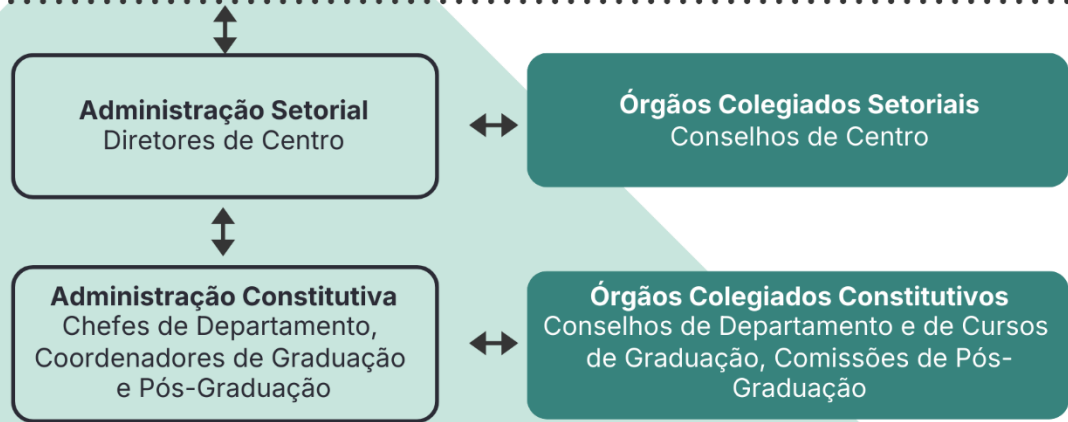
Administração Setorial
Diretores de Centro

Órgãos Colegiados Setoriais
Conselhos de Centro

Administração Constitutiva
Chefes de Departamento, Coordenadores de Graduação e Pós-Graduação

Órgãos Colegiados Constitutivos
Conselhos de Departamento e de Cursos de Graduação, Comissões de Pós-Graduação